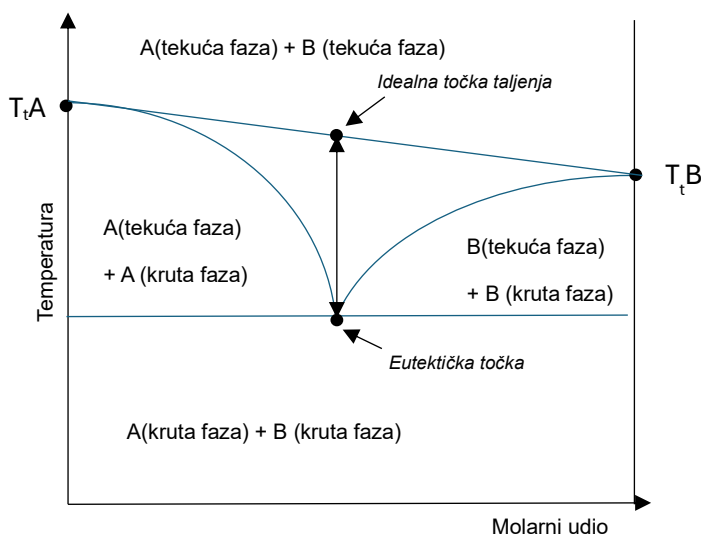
A(tekuća faza) + B (tekuća faza)

Idealna točka taljenja

$T_tA$

$T_tB$

A(tekuća faza)

+ A (kruta faza)

B(tekuća faza)

+ B (kruta faza)

Temperatura

Eutektička točka

A(kruta faza) + B (kruta faza)

Molarni udio